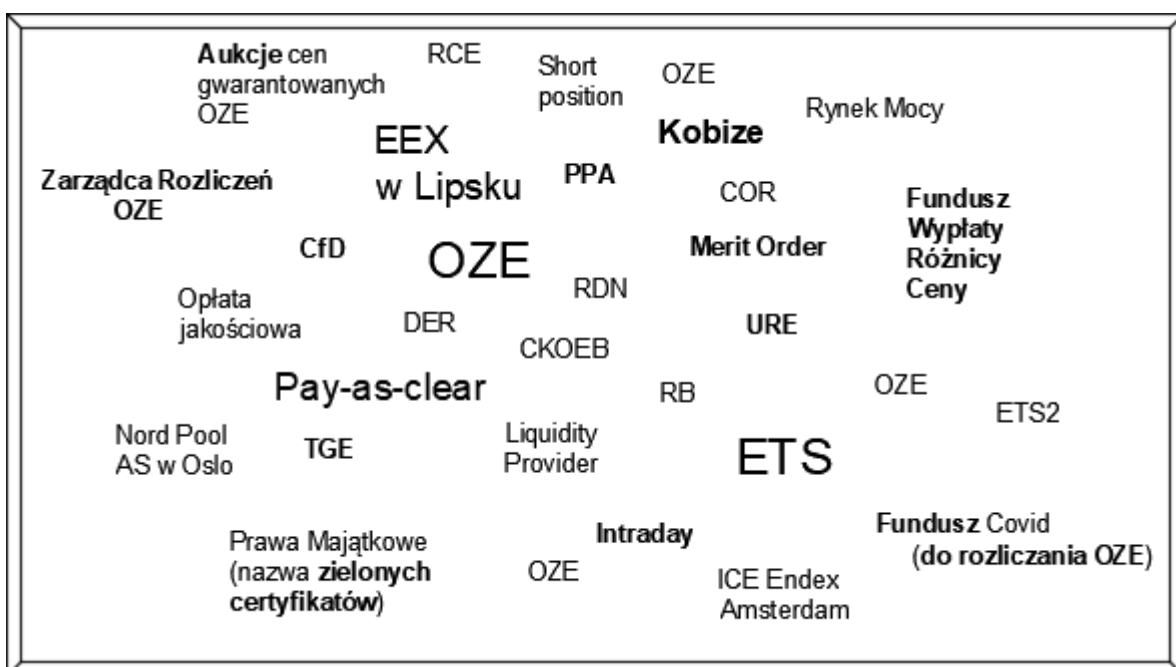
Aukcje cen gwarantowanych OZE

RCE

Short position

OZE

Rynek Mocy

EEX w Lipsku

Kobize

Zarządca Rozliczeń OZE

PPA

COR

Fundusz Wypłaty Różnicy Ceny

CfD

OZE

Merit Order

RDN

Opłata jakościowa

DER

URE

CKOEB

Pay-as-clear

RB

OZE

ETS2

Nord Pool AS w Oslo

TGE

Liquidity Provider

ETS

Intraday

Fundusz Covid (do rozliczania OZE)

Prawa Majątkowe (nazwa zielonych certyfikatów)

OZE

ICE Endex Amsterdam